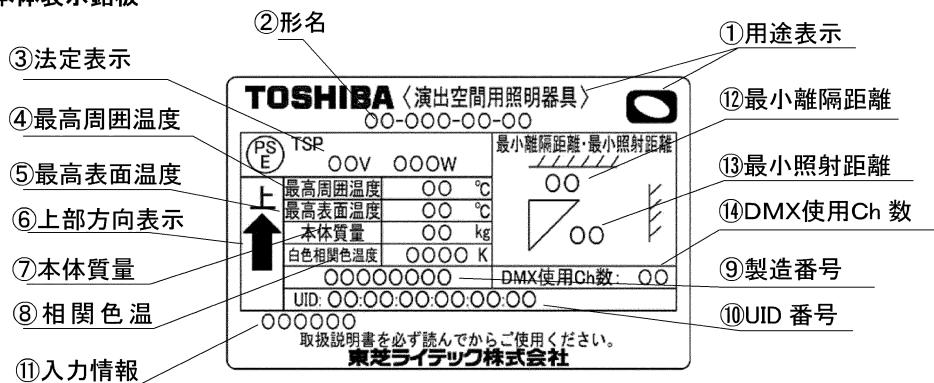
本体表示銘板

②形名

①用途表示

③法定表示

④最高周囲温度

⑤最高表面温度

⑥上部方向表示

⑦本体質量

⑧相関色温

⑪入力情報

⑫最小離隔距離

⑬最小照射距離

⑭DMX使用Ch 数

⑨製造番号

⑩UID 番号

TOSHIBA〈演出空間用照明器具〉
OO-OOO-OO-OO

PS E TSP
OOV OOOW

最小離隔距離・最小照射距離
OO
OO

上

| 最高周囲温度 | OO | ℃ |
|---|---|---|
| 最高表面温度 | OO | ℃ |
| 本体質量 | OO | kg |
| 白色相関色温度 | OOOO | K |

OOOOOOOO DMX使用Ch数: OO
UID: OO:OO:OO:OO:OO:OO

OOOOOO
取扱説明書を必ず読んでからご使用ください。
東芝ライテック株式会社